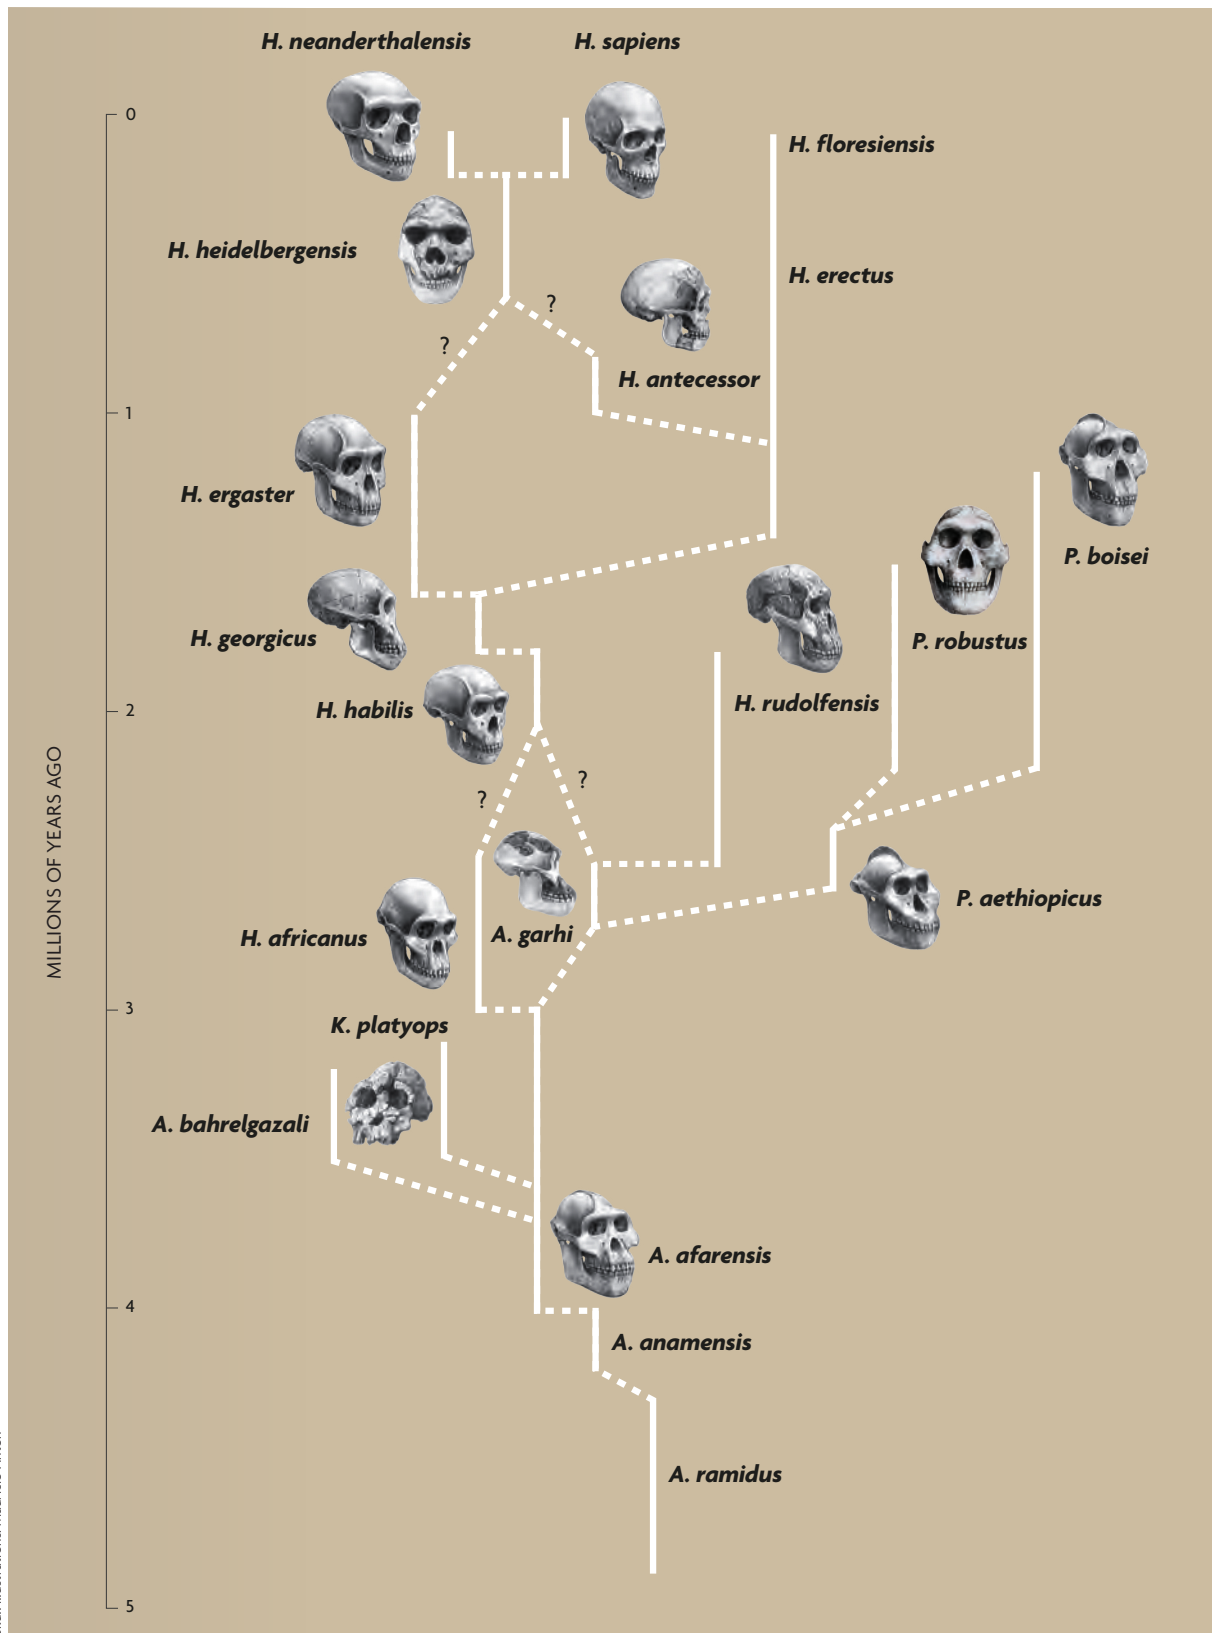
H. neanderthalensis
H. sapiens
0
H. floresiensis
H. heidelbergensis
H. erectus
?
?
H. antecessor
1
H. ergaster
P. boisei
H. georgicus
P. robustus
H. habilis
H. rudolfensis
2
?
?
MILLIONS OF YEARS AGO
A. garhi
P. aethiopicus
H. africanus
3
K. platyops
A. bahrelgazali
A. afarensis
4
A. anamensis
A. ramidus
5